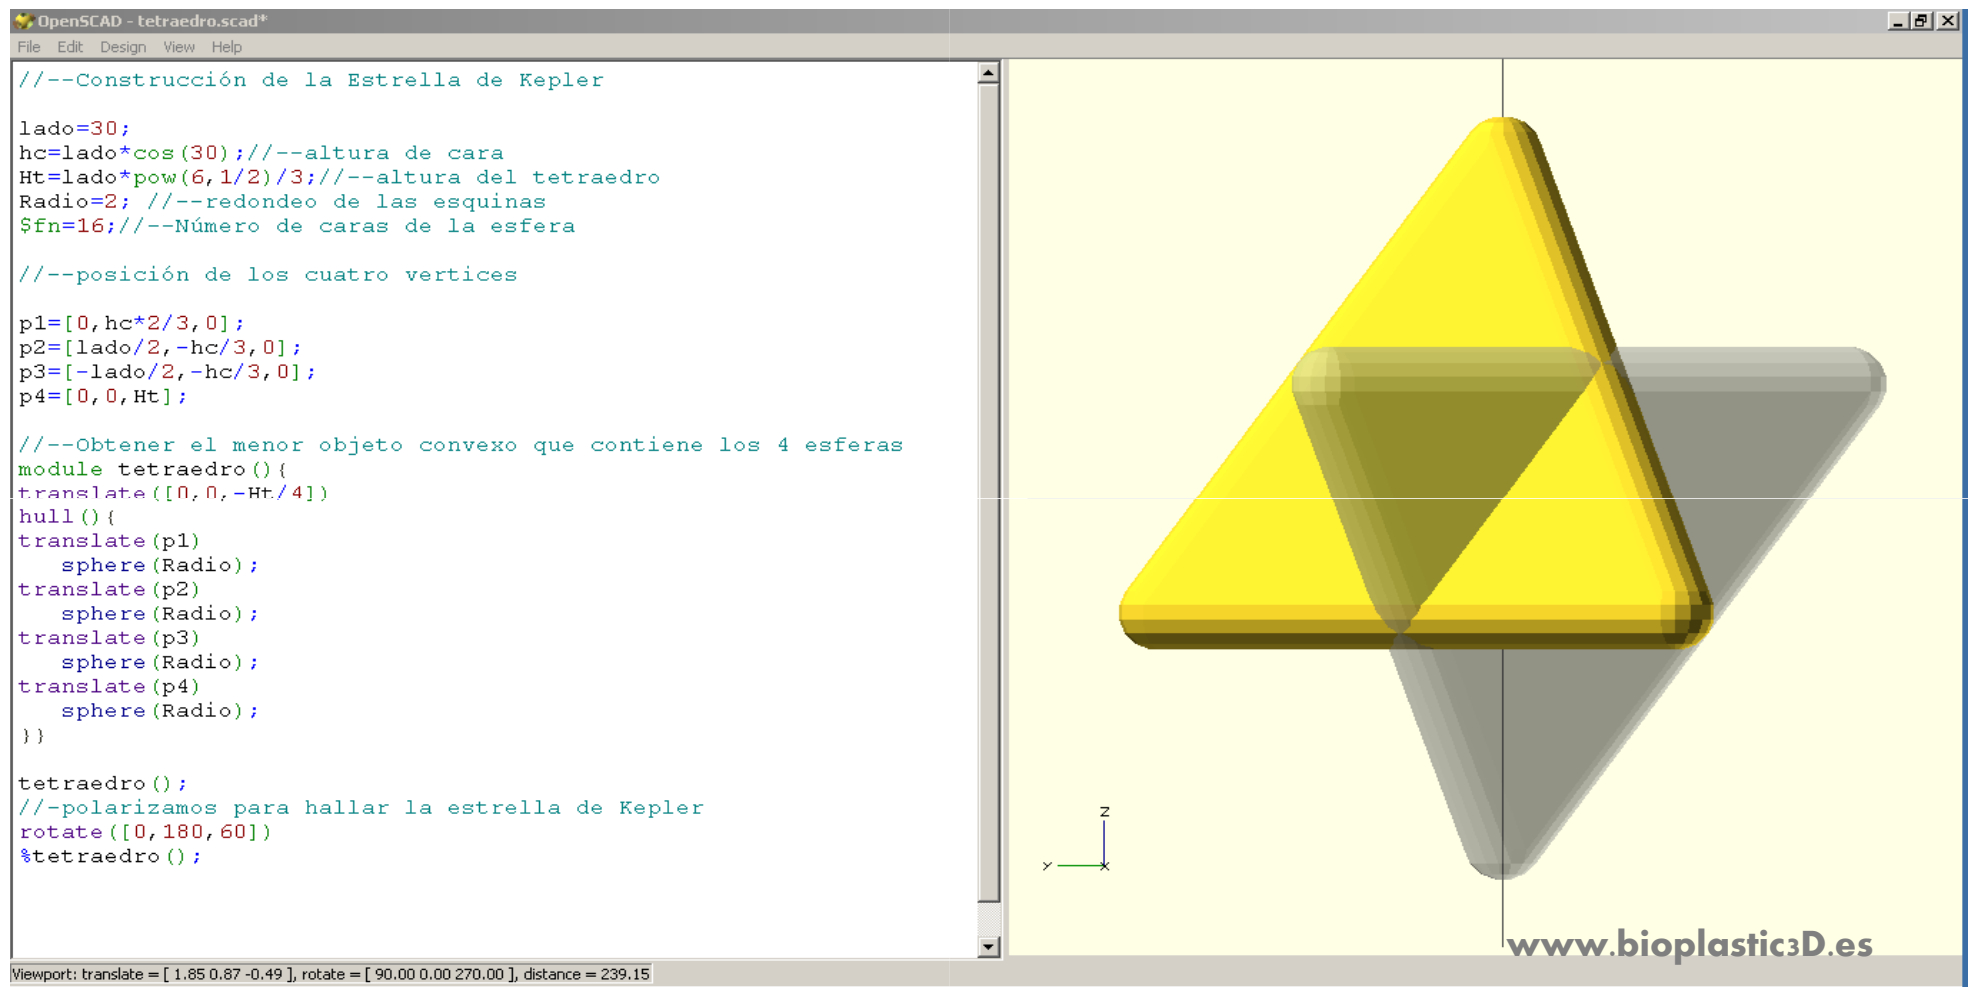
OpenSCAD - tetraedro.scad*

File Edit Design View Help

//--Construcción de la Estrella de Kepler

lado=30;
hc=lado*cos(30);//--altura de cara
Ht=lado*pow(6,1/2)/3;//--altura del tetraedro
Radio=2; //--redondeo de las esquinas
$fn=16;//--Número de caras de la esfera

//--posición de los cuatro vertices

p1=[0,hc*2/3,0];
p2=[lado/2,-hc/3,0];
p3=[-lado/2,-hc/3,0];
p4=[0,0,Ht];

//--Obtener el menor objeto convexo que contiene los 4 esferas
module tetraedro(){
translate([0,0,-Ht/4])
hull(){
translate(p1)
sphere(Radio);
translate(p2)
sphere(Radio);
translate(p3)
sphere(Radio);
translate(p4)
sphere(Radio);
}}

tetraedro();
//-polarizamos para hallar la estrella de Kepler
rotate([0,180,60])
%tetraedro();

z
y x

www.bioplastic3D.es

Viewport: translate = [ 1.85 0.87 -0.49 ], rotate = [ 90.00 0.00 270.00 ], distance = 239.15